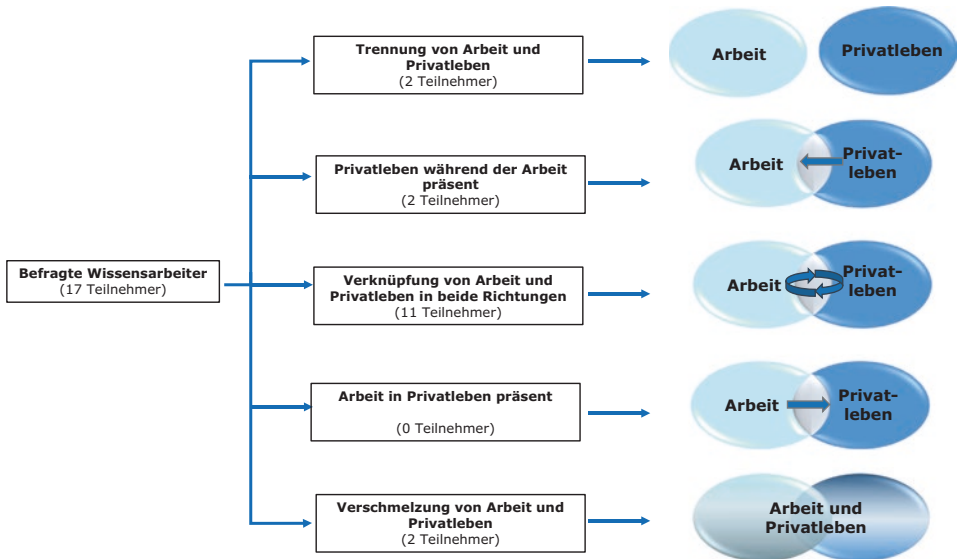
Befragte Wissensarbeiter
(17 Teilnehmer)

Trennung von Arbeit und Privatleben
(2 Teilnehmer)

Arbeit

Privatleben

Privatleben während der Arbeit präsent
(2 Teilnehmer)

Arbeit

Privatleben

Verknüpfung von Arbeit und Privatleben in beide Richtungen
(11 Teilnehmer)

Arbeit

Privatleben

Arbeit in Privatleben präsent

(0 Teilnehmer)

Arbeit

Privatleben

Verschmelzung von Arbeit und Privatleben
(2 Teilnehmer)

Arbeit und Privatleben